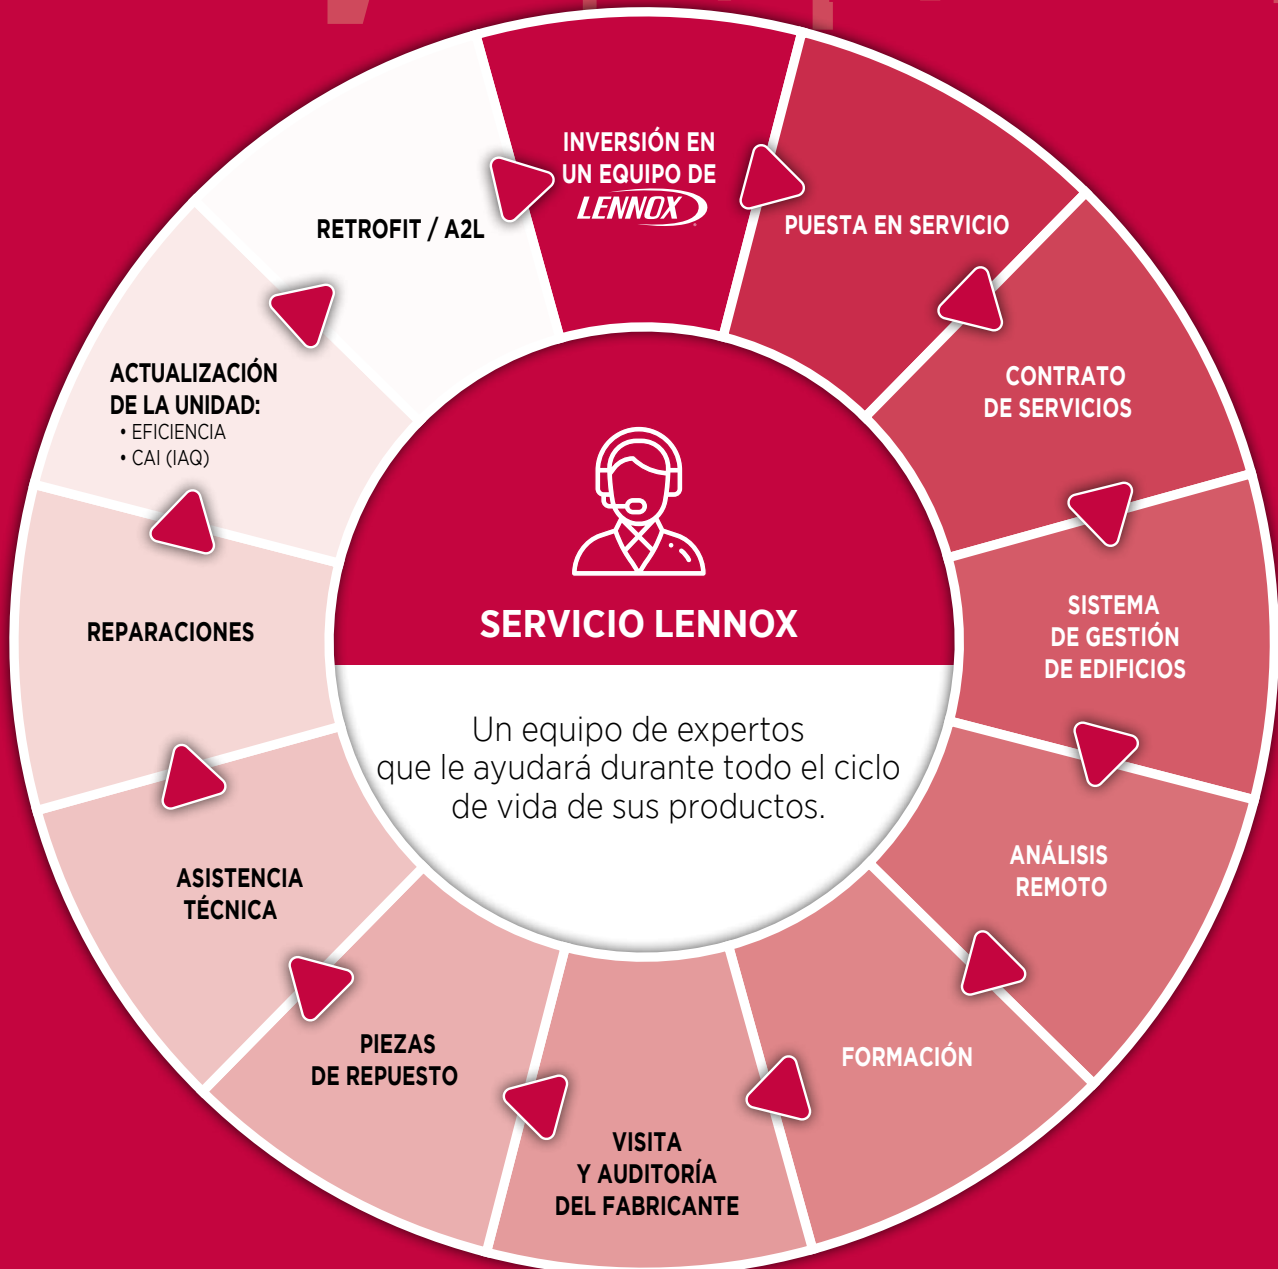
INVERSIÓN EN UN EQUIPO DE LENNOX

PUESTA EN SERVICIO

CONTRATO DE SERVICIOS

SISTEMA DE GESTIÓN DE EDIFICIOS

ANÁLISIS REMOTO

FORMACIÓN

VISITA Y AUDITORÍA DEL FABRICANTE

PIEZAS DE REPUESTO

ASISTENCIA TÉCNICA

REPARACIONES

ACTUALIZACIÓN DE LA UNIDAD:
• EFICIENCIA
• CAI (IAQ)

RETROFIT / A2L

SERVICIO LENNOX

Un equipo de expertos que le ayudará durante todo el ciclo de vida de sus productos.